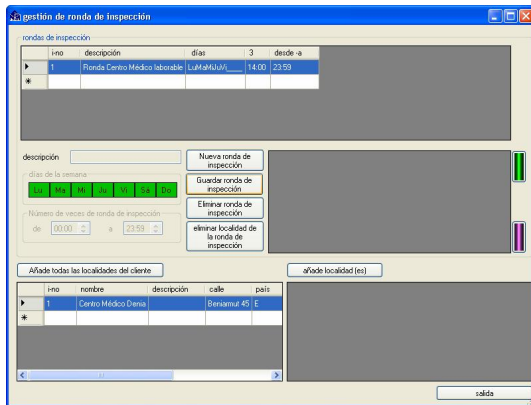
gestión de ronda de inspección

rondas de inspección

| | i-no | descripción | días | 3 | desde -a |
|---|---|---|---|---|---|
| ▶ | 1 | Ronda Centro Médico laborable | LuMaMiJuVi____ | 14:00 | 23:59 |
| * | | | | | |

descripción

días de la semana

Lu Ma Mi Ju Vi Sá Do

Número de veces de ronda de inspección

de 00:00 a 23:59

Nueva ronda de inspección

Guardar ronda de inspección

Eliminar ronda de inspección

eliminar localidad de la ronda de inspección

Añade todas las localidades del cliente

añade localidad (es)

| | i-no | nombre | descripción | calle | país |
|---|---|---|---|---|---|
| ▶ | 1 | Centro Médico Denia | | Beniamut 45 | E |
| * | | | | | |

salida